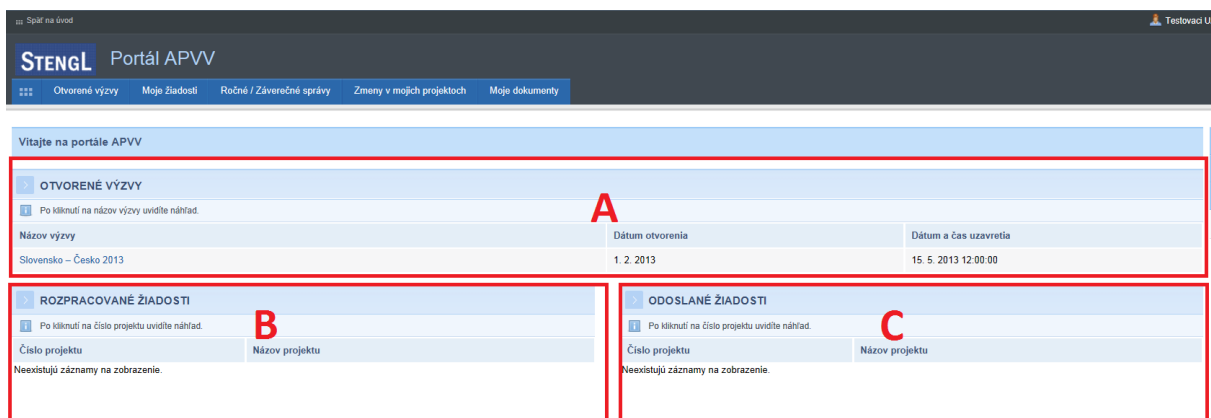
Späť na úvod

Testovaci U

STENGL Portál APVV

Otvorené výzvy | Moje žiadosti | Ročné / Záverečné správy | Zmeny v mojich projektoch | Moje dokumenty

Vitajte na portále APVV

OTVORENÉ VÝZVY

A

Po kliknutí na názov výzvy uvidíte náhľad.

| Názov výzvy | Dátum otvorenia | Dátum a čas uzavretia |
|---|---|---|
| Slovensko – Česko 2013 | 1. 2. 2013 | 15. 5. 2013 12:00:00 |

ROZPRACOVANÉ ŽIADOSTI

B

Po kliknutí na číslo projektu uvidíte náhľad.

| Číslo projektu | Názov projektu |
|---|---|

Neexistujú záznamy na zobrazenie.

ODOSLANÉ ŽIADOSTI

C

Po kliknutí na číslo projektu uvidíte náhľad.

| Číslo projektu | Názov projektu |
|---|---|

Neexistujú záznamy na zobrazenie.